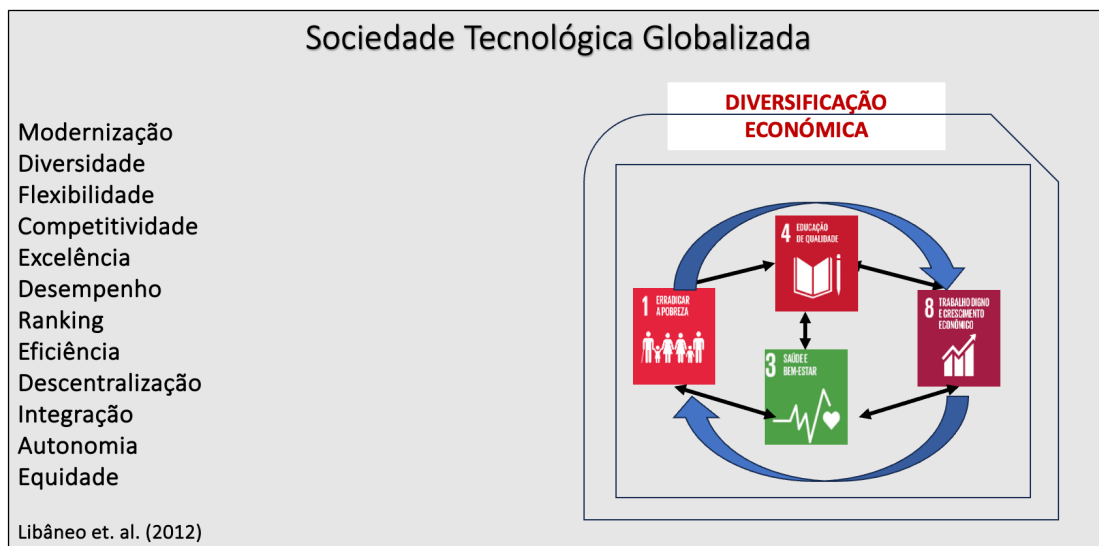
Sociedade Tecnológica Globalizada

Modernização
Diversidade
Flexibilidade
Competitividade
Excelência
Desempenho
Ranking
Eficiência
Descentralização
Integração
Autonomia
Equidade

Libâneo et. al. (2012)

DIVERSIFICAÇÃO ECONÓMICA

4 EDUCAÇÃO DE QUALIDADE

1 ERRADICAR A POBREZA

8 TRABALHO DIGNO E CRESCIMENTO ECONÓMICO

3 SAÚDE E BEM-ESTAR